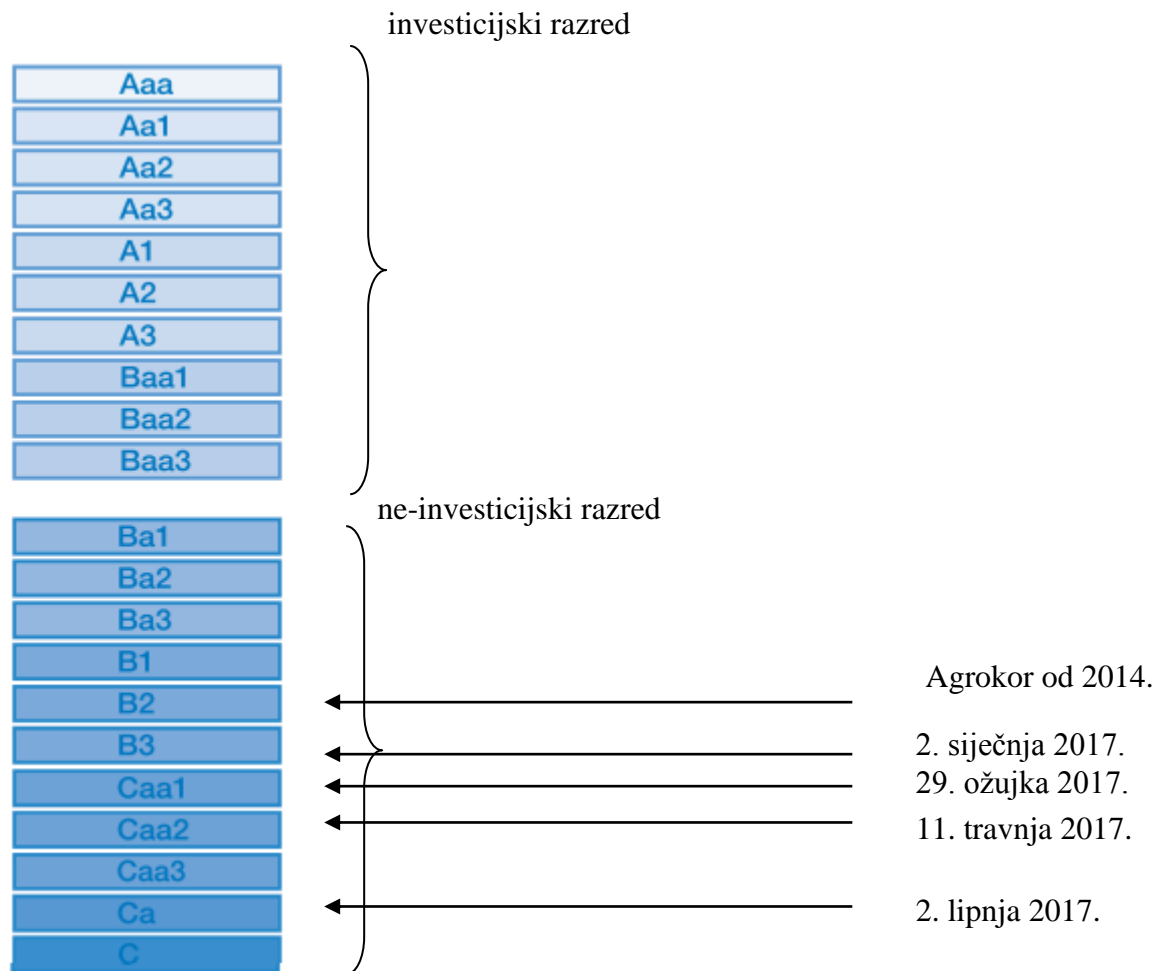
investicijski razred

Aaa
Aa1
Aa2
Aa3
A1
A2
A3
Baa1
Baa2
Baa3

ne-investicijski razred

Ba1
Ba2
Ba3
B1
B2
B3
Caa1
Caa2
Caa3
Ca
C

Agrokor od 2014.
2. siječnja 2017.
29. ožujka 2017.
11. travnja 2017.
2. lipnja 2017.